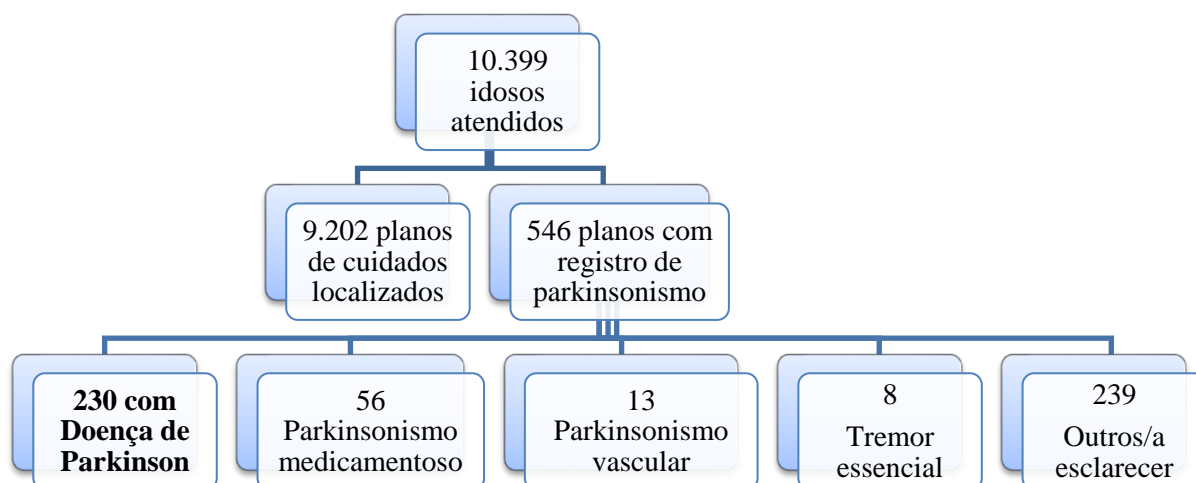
10.399 idosos atendidos

9.202 planos de cuidados localizados

546 planos com registro de parkinsonismo

**230 com Doença de Parkinson**

56 Parkinsonismo medicamentoso

13 Parkinsonismo vascular

8 Tremor essencial

239 Outros/a esclarecer